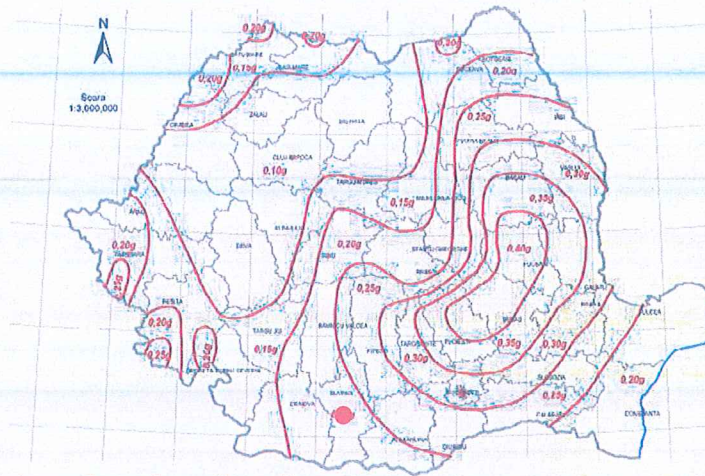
N

Scara
1:3,000,000

0,20g
0,20g
0,15g
0,20g
BAIA MARE
SATU MARE
ORADEA
ZALAU
BISTRITA
SUCEAVA
0,30g
BOTOSANI
0,20g
0,25g
IASI
CLUJ NAPOCA
0,10g
TARGU MURES
0,15g
VASLUI
BACAU
0,30g
0,35g
ARAD
0,20g
TIMISOARA
0,25g
DEVA
ALBA IULIA
SIBIU
0,20g
BRASOV
0,40g
FOCSANI
RESITA
0,20g
0,25g
0,20g
TARGU JIU
0,15g
RAMNICU VALCEA
0,25g
PITESTI
TARGOVISTE
0,30g
PLOIESTI
BUZAU
0,35g
0,30g
GALATI
BRAILA
TULCEA
CRAIOVA
SLATINA
SLOBOZIA
0,15g
0,20g
CALARASI
CONSTANTA
GIURGIU